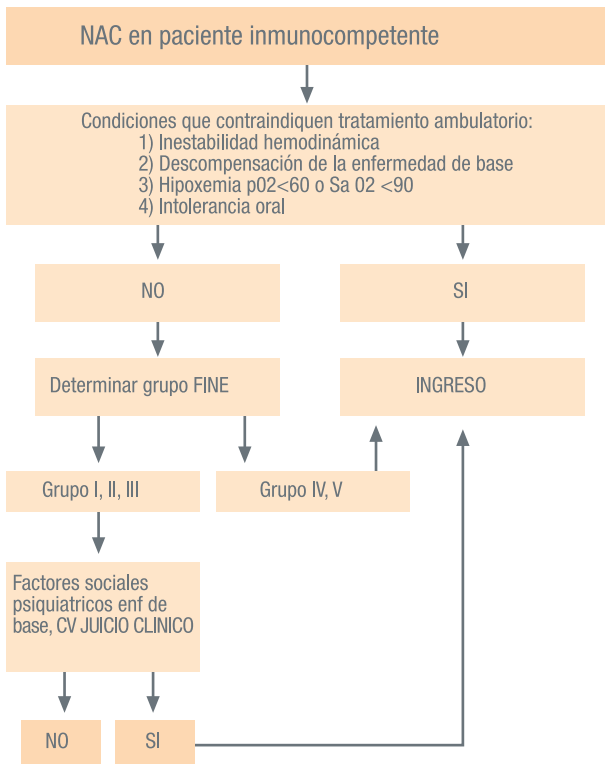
NAC en paciente inmunocompetente

Condiciones que contraindiquen tratamiento ambulatorio:
1) Inestabilidad hemodinámica
2) Descompensación de la enfermedad de base
3) Hipoxemia p02<60 o Sa 02 <90
4) Intolerancia oral

NO

SI

Determinar grupo FINE

INGRESO

Grupo I, II, III

Grupo IV, V

Factores sociales psiquiatricos enf de base, CV JUICIO CLINICO

NO

SI